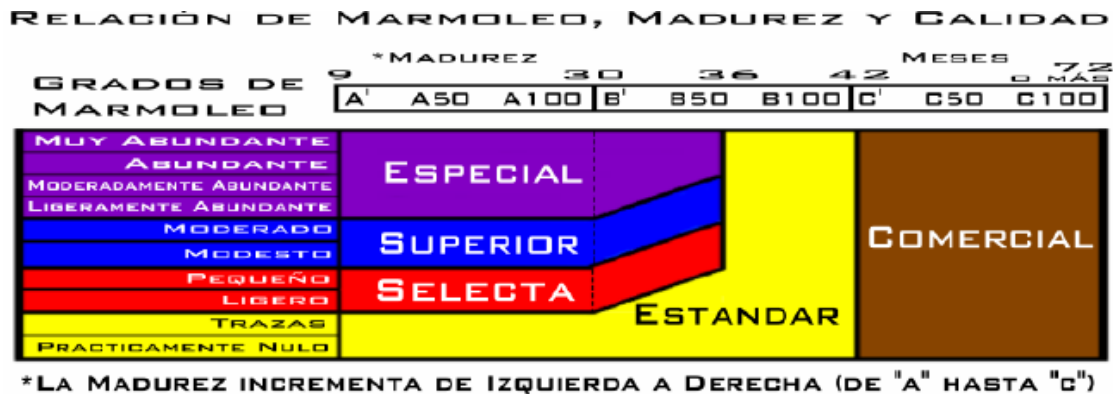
Relación de Marmoleo, Madurez y Calidad

Grados de Marmoleo

*Madurez

Meses

9 30 36 42 72 o más

| A' | A50 | A100 | B' | B50 | B100 | C' | C50 | C100 |
|---|---|---|---|---|---|---|---|---|

Muy Abundante
Abundante
Moderadamente Abundante
Ligeramente Abundante
Moderado
Modesto
Pequeño
Ligero
Trazas
Practicamente Nulo

Especial
Superior
Selecta
Estandar
Comercial

*La Madurez incrementa de Izquierda a Derecha (de "A" hasta "c")